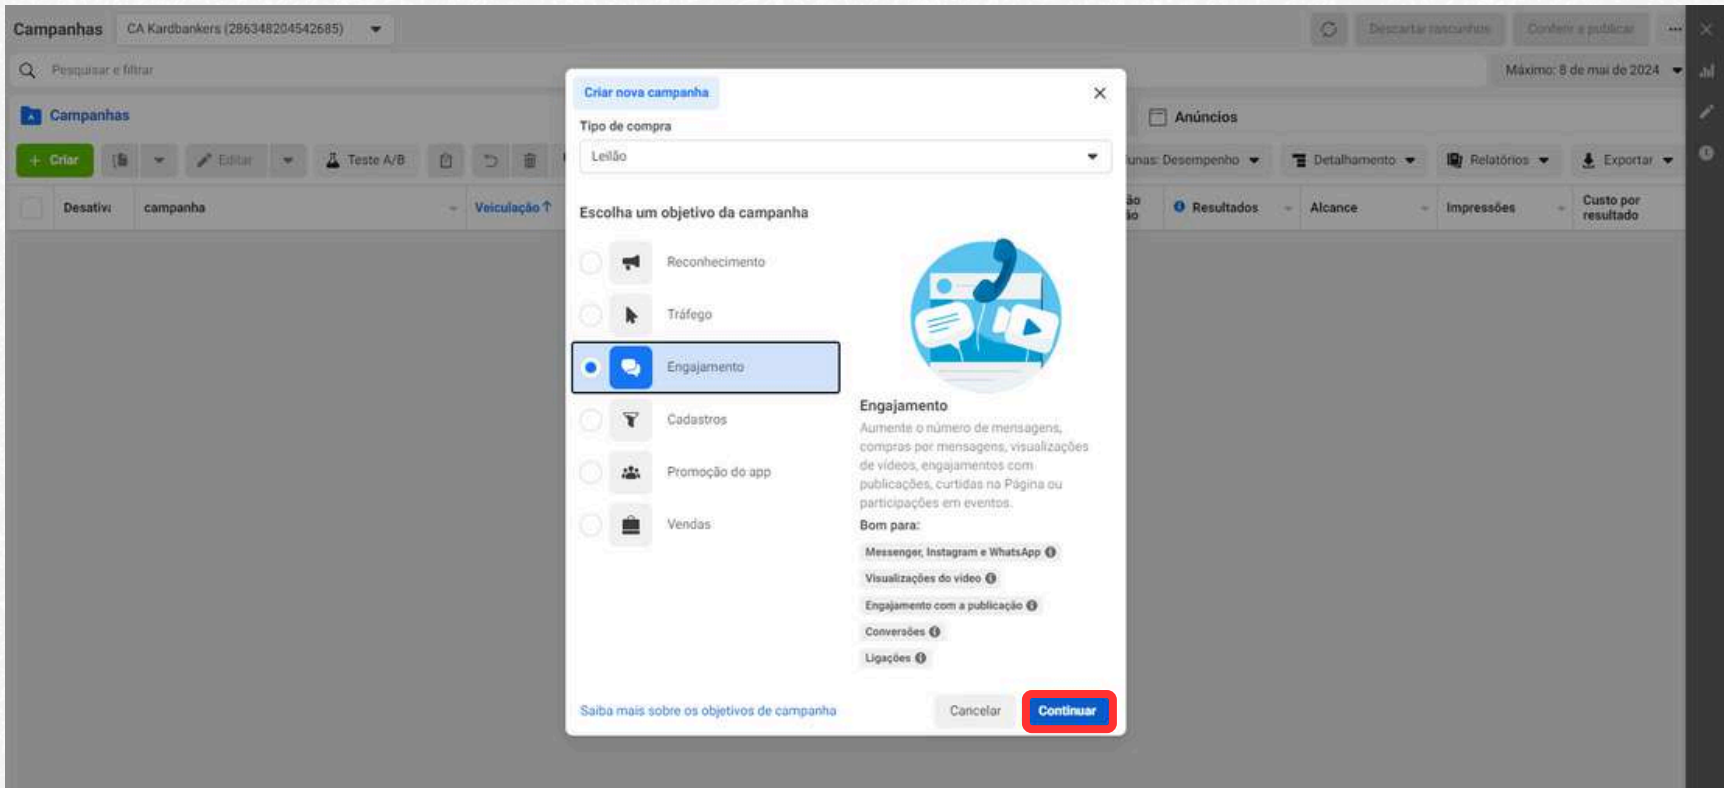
Campanhas CA Kardbankers (286348204542685)

Descartar rascunhos Conferir e publicar

Pesquisar e filtrar

Máximo: 8 de mai de 2024

Campanhas

Anúncios

+ Criar Editar Teste A/B

unas: Desempenho Detalhamento Relatórios Exportar

Desativ. campanha Veiculação ↑

Resultados Alcance Impressões Custo por resultado

Criar nova campanha

Tipo de compra

Leilão

Escolha um objetivo da campanha

Reconhecimento

Tráfego

Engajamento

Cadastros

Promoção do app

Vendas

Engajamento

Aumente o número de mensagens, compras por mensagens, visualizações de vídeos, engajamentos com publicações, curtidas na Página ou participações em eventos.

Bom para:

Messenger, Instagram e WhatsApp

Visualizações do vídeo

Engajamento com a publicação

Conversões

Ligações

Saiba mais sobre os objetivos de campanha

Cancelar

Continuar